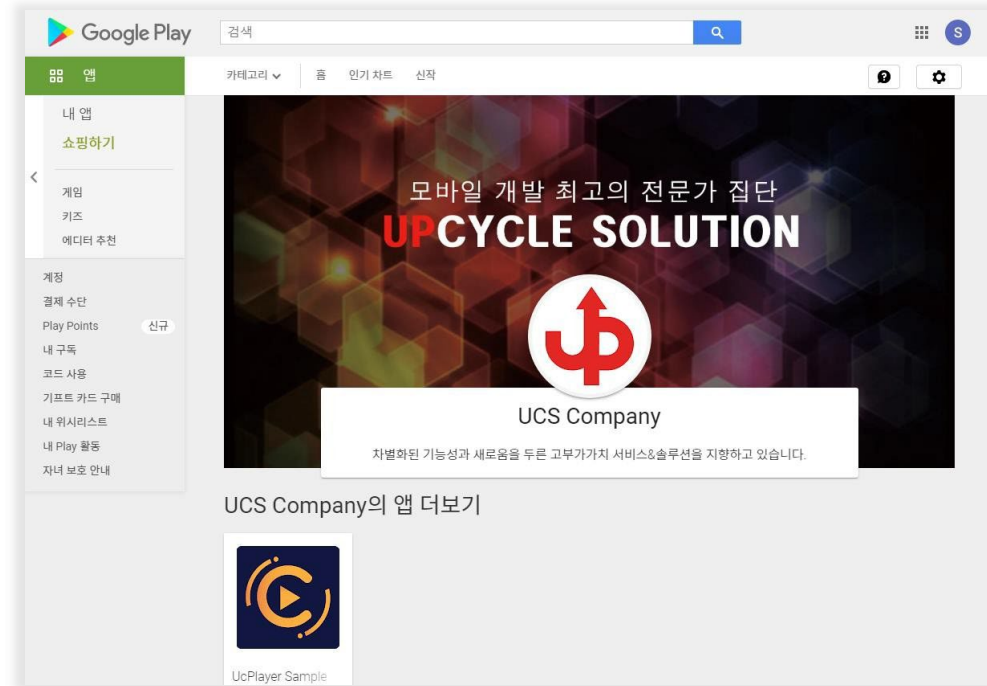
Google Play

검색

S

앱

카테고리 홈 인기 차트 신작

내 앱
쇼핑하기

게임
키즈
에디터 추천

계정
결제 수단
Play Points 신규
내 구독
코드 사용
기프트 카드 구매
내 위시리스트
내 Play 활동
자녀 보호 안내

모바일 개발 최고의 전문가 집단
UPCYCLE SOLUTION

UCS Company

차별화된 기능성과 새로움을 두른 고부가가치 서비스&솔루션을 지향하고 있습니다.

UCS Company의 앱 더보기

UcPlayer Sample